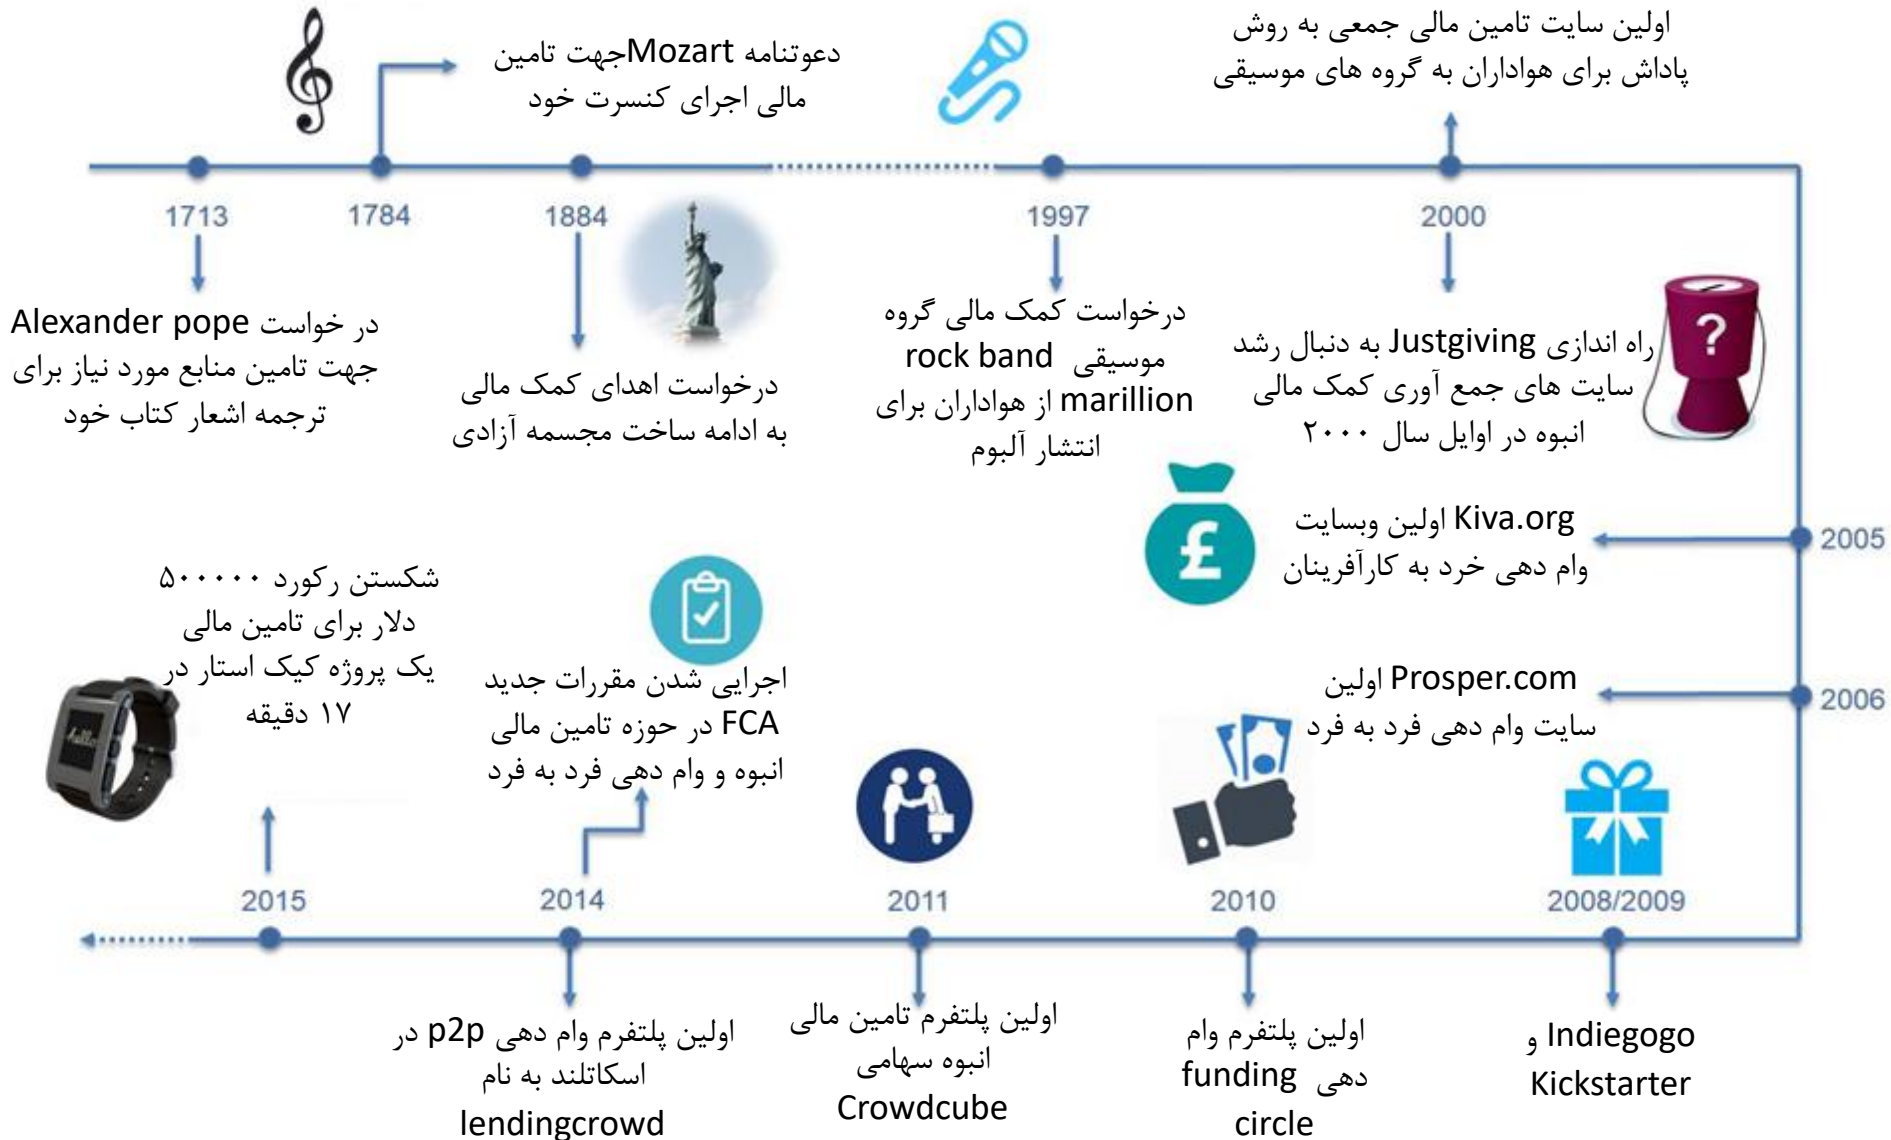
دعوتنامه Mozartجهت تامین مالی اجرای کنسرت خود

اولین سایت تامین مالی جمعی به روش پاداش برای هواداران به گروه های موسیقی

1713

1784

1884

1997

2000

در خواست Alexander pope جهت تامین منابع مورد نیاز برای ترجمه اشعار کتاب خود

درخواست اهدای کمک مالی به ادامه ساخت مجسمه آزادی

درخواست کمک مالی گروه موسیقی rock band marillion از هواداران برای انتشار آلبوم

راه اندازی Justgiving به دنبال رشد سایت های جمع آوری کمک مالی انبوه در اوایل سال ۲۰۰۰

Kiva.org اولین وبسایت وام دهی خرد به کارآفرینان

2005

Prosper.com اولین سایت وام دهی فرد به فرد

2006

شکستن رکورد ۵۰۰۰۰۰ دلار برای تامین مالی یک پروژه کیک استار در ۱۷ دقیقه

اجرایی شدن مقررات جدید FCA در حوزه تامین مالی انبوه و وام دهی فرد به فرد

2015

2014

2011

2010

2008/2009

اولین پلتفرم وام دهی p2p در اسکاتلند به نام lendingcrowd

اولین پلتفرم تامین مالی انبوه سهامی Crowdcube

اولین پلتفرم وام دهی funding circle

Indiegogo و Kickstarter